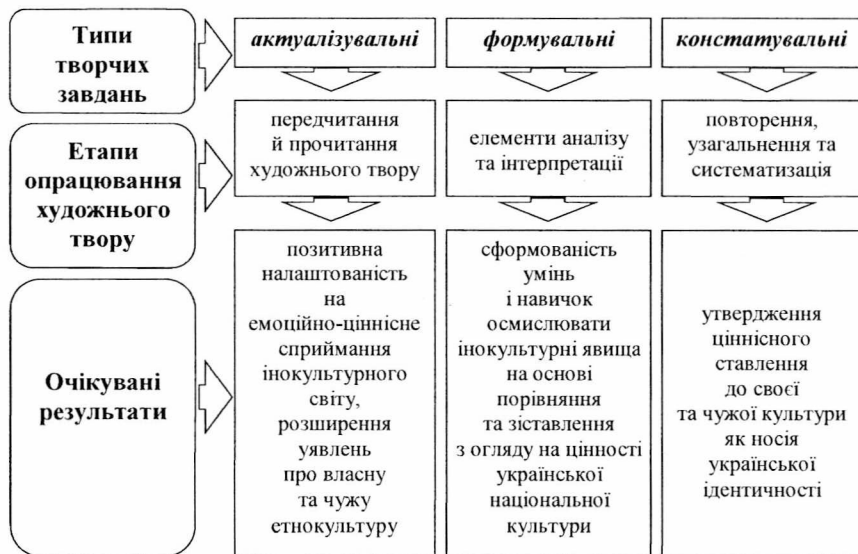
Типи творчих завдань

актуалізувальні

формувальні

констатувальні

Етапи опрацювання художнього твору

передчитання й прочитання художнього твору

елементи аналізу та інтерпретації

повторення, узагальнення та систематизація

Очікувані результати

позитивна налаштованість на емоційно-ціннісне сприймання інокультурного світу, розширення уявлень про власну та чужу етнокультуру

сформованість умінь і навичок осмислювати інокультурні явища на основі порівняння та зіставлення з огляду на цінності української національної культури

утвердження ціннісного ставлення до своєї та чужої культури як носія української ідентичності